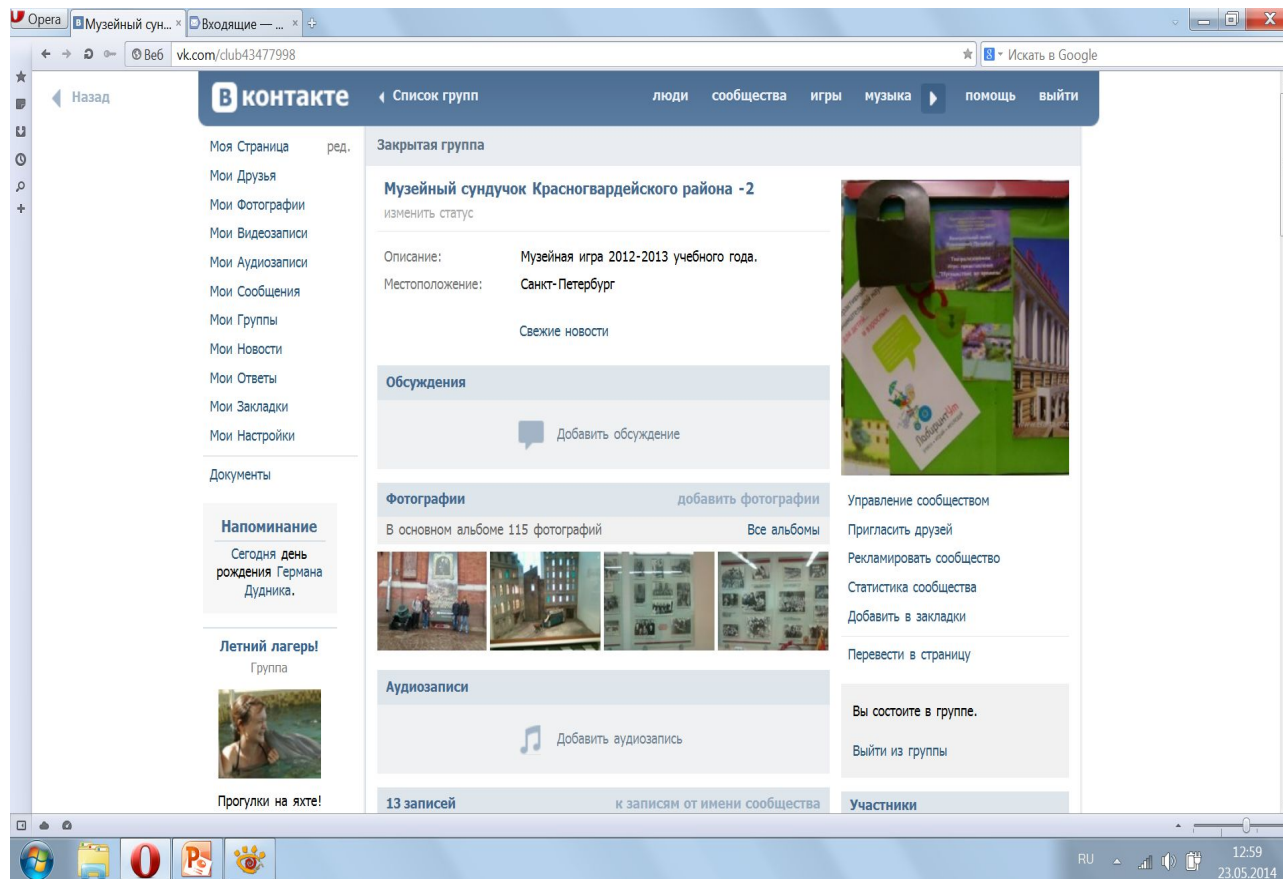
Opera | Музейный сун... × | Входящие — ... ×

Веб vk.com/club43477998

Искать в Google

Назад

В контакте

Список групп

люди сообщества игры музыка помощь выйти

Моя Страница ред.
Мои Друзья
Мои Фотографии
Мои Видеозаписи
Мои Аудиозаписи
Мои Сообщения
Мои Группы
Мои Новости
Мои Ответы
Мои Закладки
Мои Настройки

Документы

Напоминание

Сегодня день рождения Германа Дудника.

Летний лагерь!
Группа

Прогулки на яхте!

Закрытая группа

Музейный сундучок Красногвардейского района -2
изменить статус

Описание: Музейная игра 2012-2013 учебного года.
Местоположение: Санкт-Петербург

Свежие новости

Обсуждения

Добавить обсуждение

Фотографии добавить фотографии

В основном альбоме 115 фотографий Все альбомы

Аудиозаписи

Добавить аудиозапись

13 записей к записям от имени сообщества

Управление сообществом
Пригласить друзей
Рекламировать сообщество
Статистика сообщества
Добавить в закладки
Перевести в страницу

Вы состоите в группе.

Выйти из группы

Участники

RU 12:59 23.05.2014